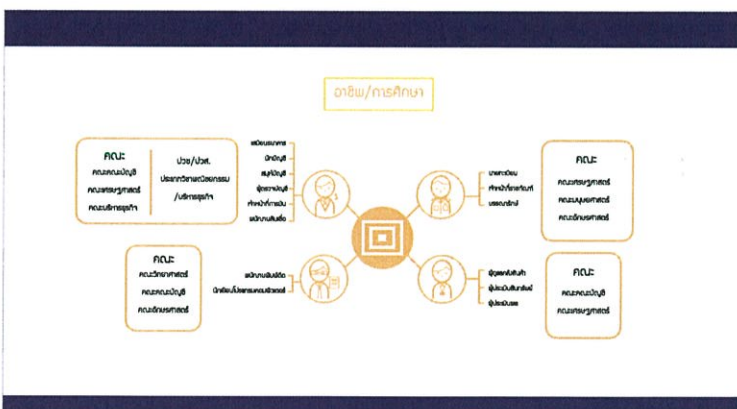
อาชีพ/การศึกษา

คณะ
คณะบัญชี
คณะเศรษฐศาสตร์
คณะบริหารธุรกิจ

ปวช/ปวส.
ประเภทวิชาพาณิชยกรรม
/บริหารธุรกิจ

พนักงานธนาคาร
นักบัญชี
สมุห์บัญชี
ผู้สอบบัญชี
เจ้าหน้าที่การเงิน
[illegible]

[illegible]
เจ้าหน้าที่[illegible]
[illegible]

คณะ
คณะเศรษฐศาสตร์
คณะมนุษยศาสตร์
คณะอักษรศาสตร์

คณะ
คณะวิทยาศาสตร์
คณะบัญชี
คณะอักษรศาสตร์

พนักงาน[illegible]
นักวิเคราะห์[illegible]

ผู้ดูแล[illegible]
ผู้ประเมิน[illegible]
ผู้ประเมิน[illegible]

คณะ
คณะบัญชี
คณะเศรษฐศาสตร์